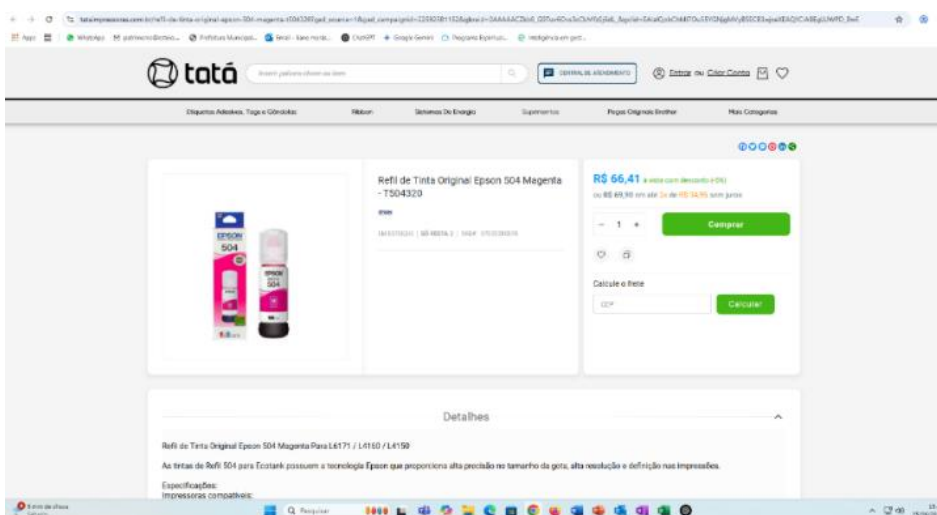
tatá

Entrar ou Criar Conta

Etiquetas Adesivas, Tags e Gôndolas
Ribbon
Sistemas De Energia
Suprimentos
Peças Originais Brother
Mais Categorias

Refil de Tinta Original Epson 504 Magenta - T504320

R$ 66,41 à vista com desconto
ou R$ 69,90 em até 3x de R$ 23,30 sem juros

Comprar

Calcule o frete

CEP

Calcular

EPSON
504

Detalhes

Refil de Tinta Original Epson 504 Magenta Para L6171 / L4160 / L4150

As tintas de Refil 504 para Ecotank possuem a tecnologia Epson que proporciona alta precisão no tamanho da gota, alta resolução e definição nas impressões.

Especificações:
Impressoras compatíveis:

Q Pesquisar